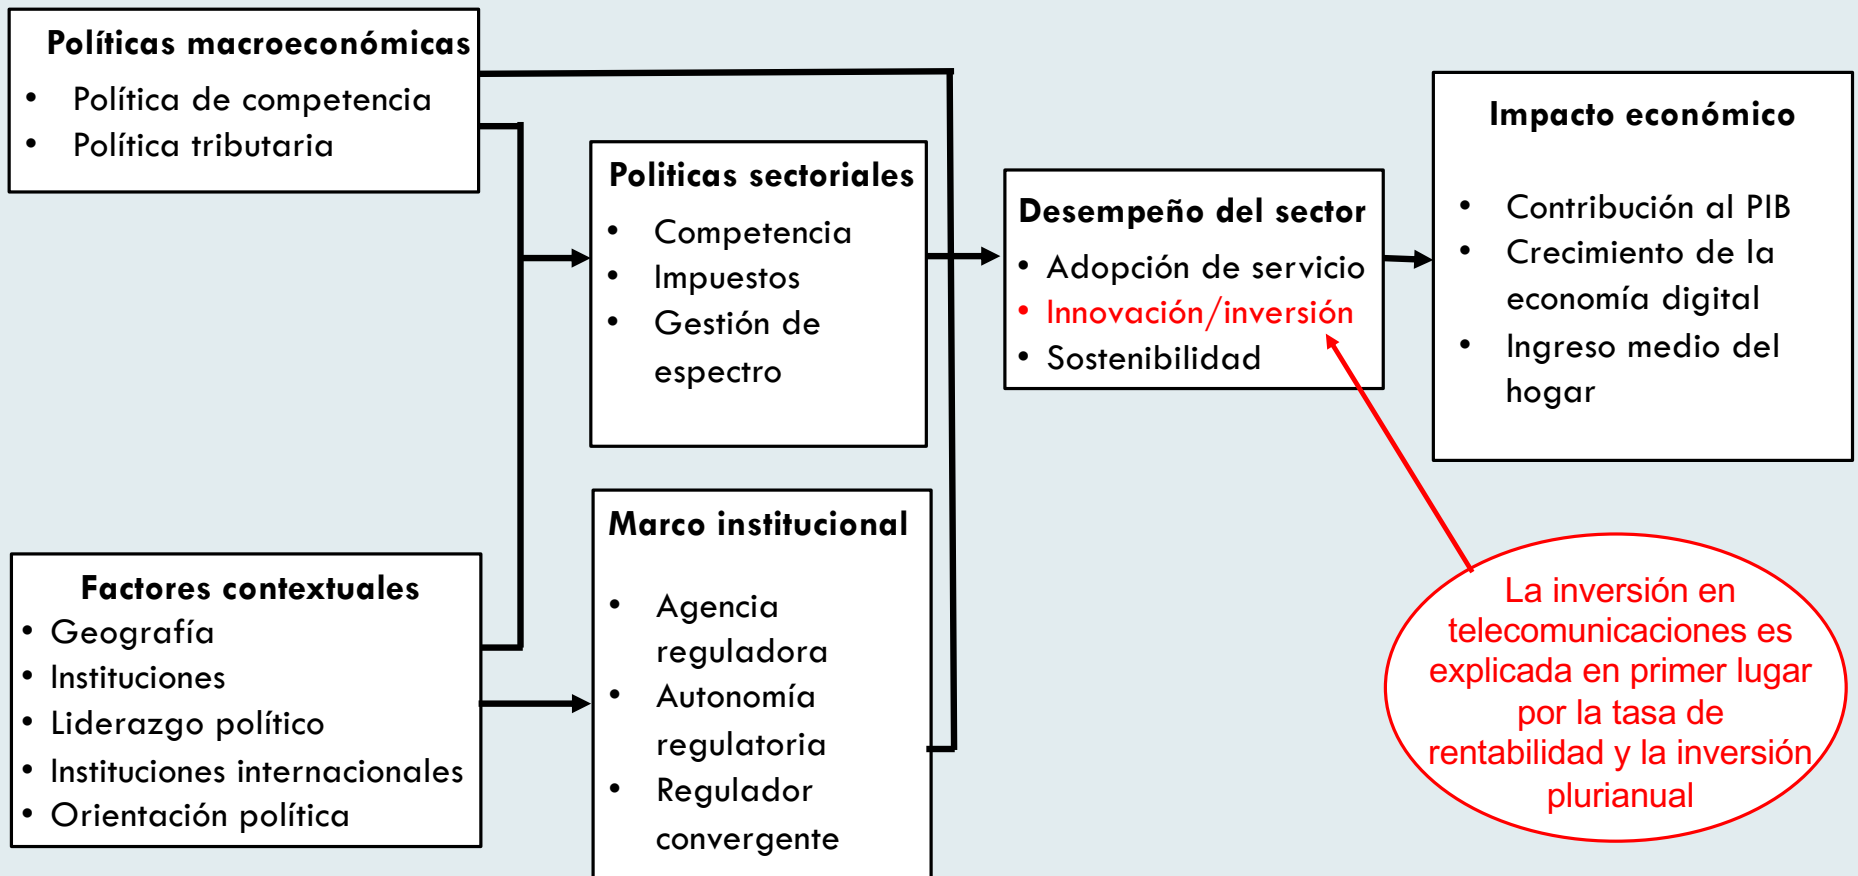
Políticas macroeconómicas
• Política de competencia
• Política tributaria

Factores contextuales
• Geografía
• Instituciones
• Liderazgo político
• Instituciones internacionales
• Orientación política

Politicas sectoriales
• Competencia
• Impuestos
• Gestión de espectro

Marco institucional
• Agencia reguladora
• Autonomía regulatoria
• Regulador convergente

Desempeño del sector
• Adopción de servicio
• Innovación/inversión
• Sostenibilidad

Impacto económico
• Contribución al PIB
• Crecimiento de la economía digital
• Ingreso medio del hogar

La inversión en telecomunicaciones es explicada en primer lugar por la tasa de rentabilidad y la inversión plurianual